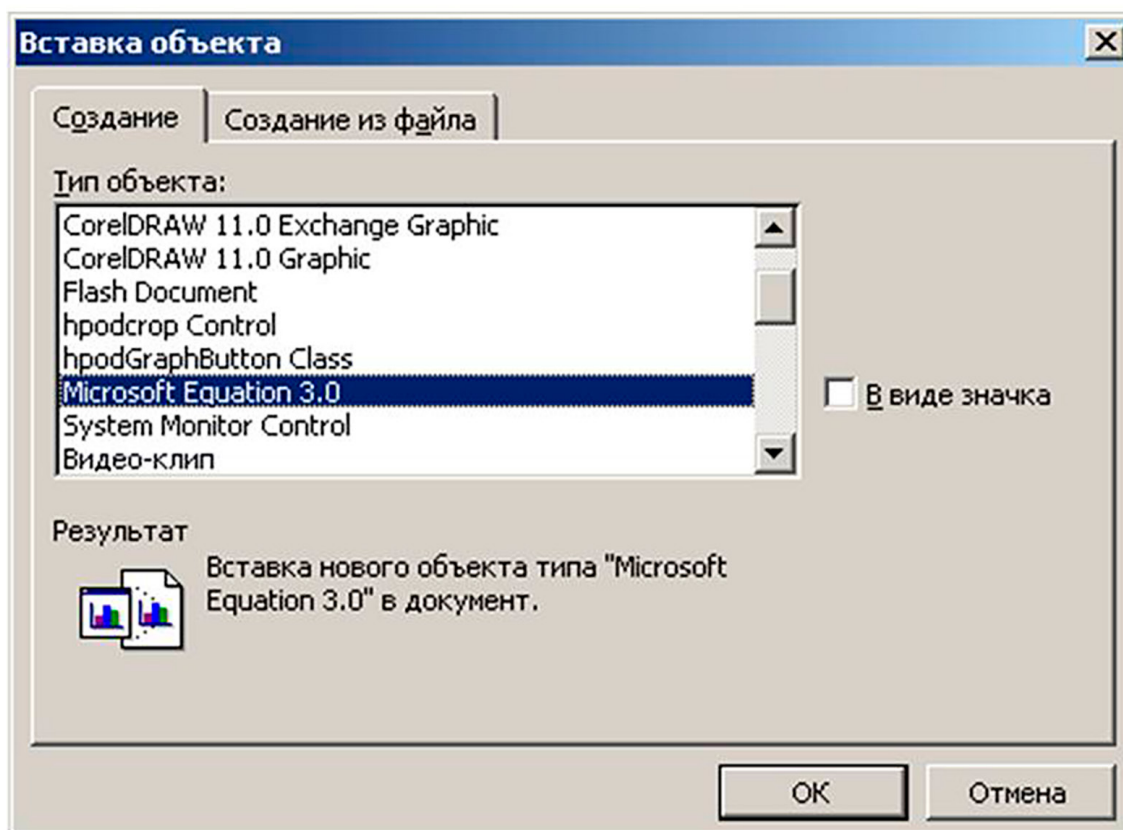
Вставка объекта

Создание | Создание из файла

Тип объекта:

CorelDRAW 11.0 Exchange Graphic
CorelDRAW 11.0 Graphic
Flash Document
hpodcrop Control
hpodGraphButton Class
Microsoft Equation 3.0
System Monitor Control
Видео-клип

В виде значка

Результат

Вставка нового объекта типа "Microsoft Equation 3.0" в документ.

OK

Отмена